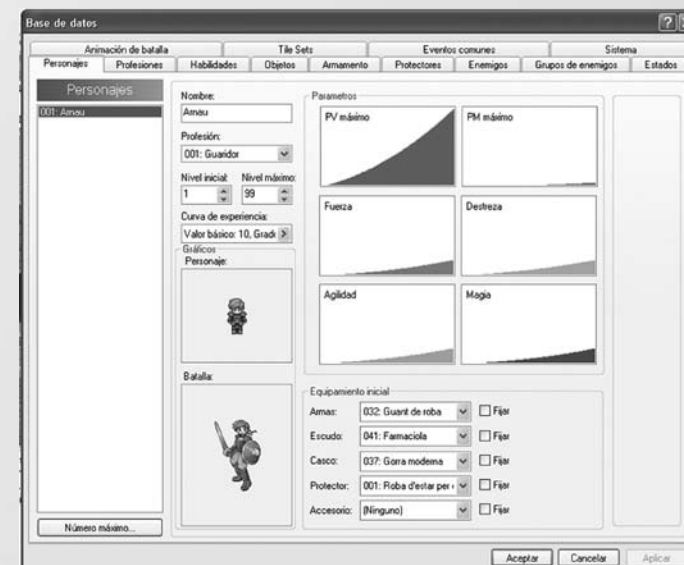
Base de datos

Animación de batalla | Tile Sets | Eventos comunes | Sistema

Personajes | Profesiones | Habilidades | Objetos | Armamento | Protectores | Enemigos | Grupos de enemigos | Estados

Personajes

001: Arnau

Nombre:
Arnau

Profesión:
001: Guaridor

Nivel inicial: Nivel máximo:
1 99

Curva de experiencia:
Valor básico: 10, Gradu

Gráficos
Personaje:

Batalla:

Parametros
PV máximo
PM máximo
Fuerza
Destreza
Agilidad
Magia

Equipamiento inicial
Armas: 032: Guant de roba Fijar
Escudo: 041: Farmaciola Fijar
Casco: 037: Gorra moderna Fijar
Protector: 001: Roba d'estar per Fijar
Accesorio: (Ninguno) Fijar

Número máximo...

Aceptar | Cancelar | Aplicar